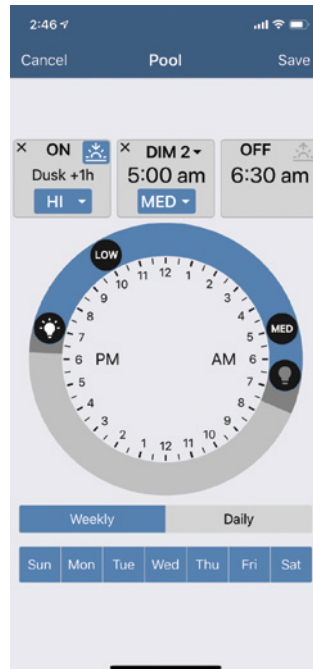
2:46

Cancel Pool Save

× ON
Dusk +1h
HI

× DIM 2
5:00 am
MED

OFF
6:30 am

LOW
MED

12 1 2 3 4 5 6 7 8 9 10 11
PM AM
11 10 9 8 7 6 5 4 3 2 1 12 1 2 3 4 5 6 7 8 9 10 11 12 11 10 9 8 7 6 5 4 3 2 1

Weekly Daily

| Sun | Mon | Tue | Wed | Thu | Fri | Sat |
|---|---|---|---|---|---|---|